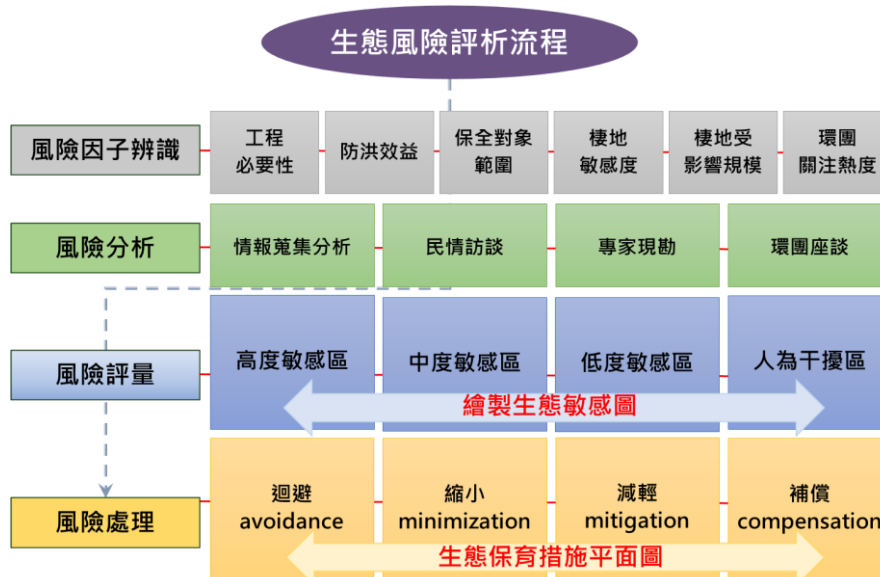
生態風險評析流程

風險因子辨識
工程必要性
防洪效益
保全對象範圍
棲地敏感度
棲地受影響規模
環團關注熱度

風險分析
情報蒐集分析
民情訪談
專家現勘
環團座談

風險評量
高度敏感區
中度敏感區
低度敏感區
人為干擾區
繪製生態敏感圖

風險處理
迴避 avoidance
縮小 minimization
減輕 mitigation
補償 compensation
生態保育措施平面圖